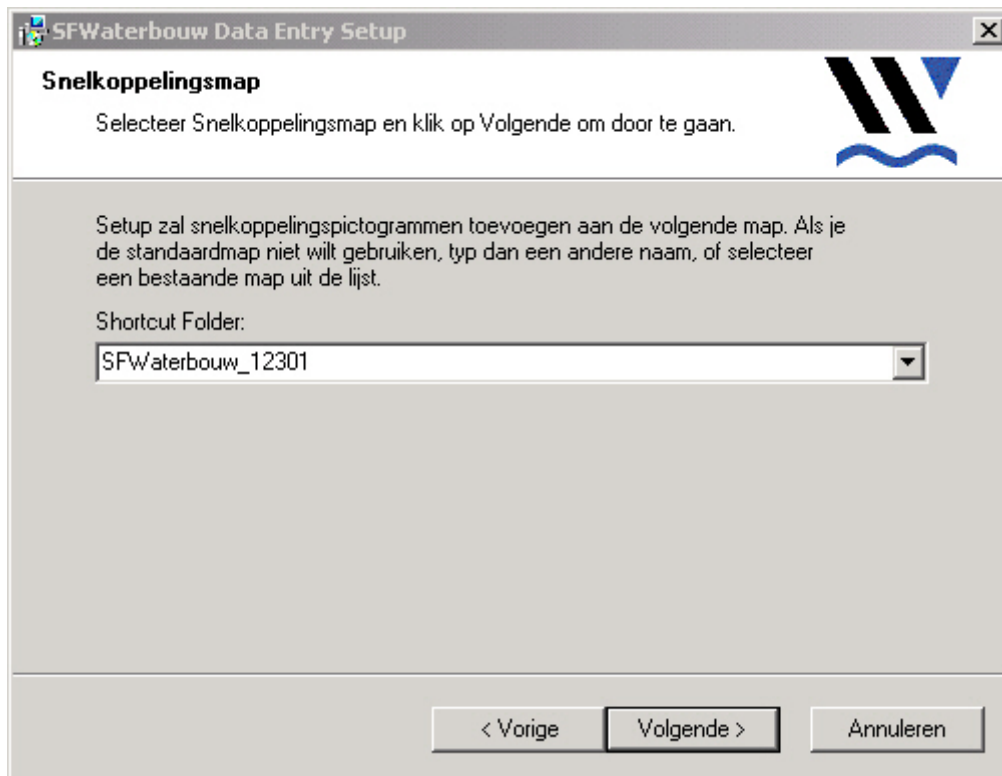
SFWaterbouw Data Entry Setup

Snelkoppelingsmap

Selecteer Snelkoppelingsmap en klik op Volgende om door te gaan.

Setup zal snelkoppelingspictogrammen toevoegen aan de volgende map. Als je de standaardmap niet wilt gebruiken, typ dan een andere naam, of selecteer een bestaande map uit de lijst.

Shortcut Folder:

SFWaterbouw_12301

< Vorige

Volgende >

Annuleren